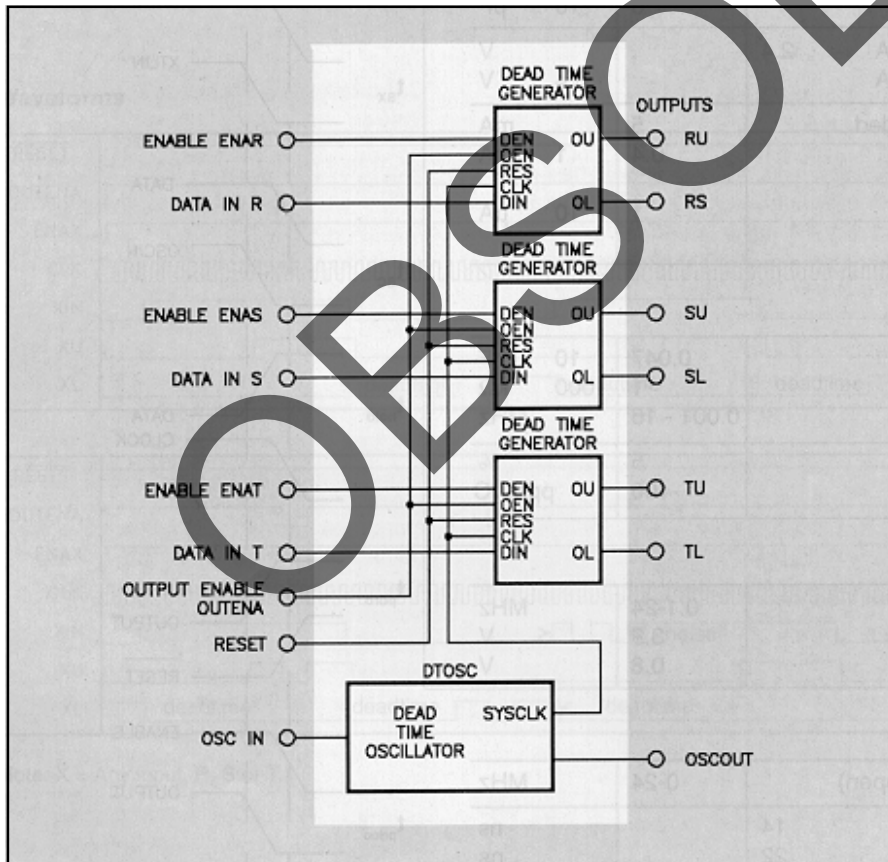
OBSOLETE

DEAD TIME GENERATOR
OUTPUTS
ENABLE ENAR
DEN
OEN
RES
CLK
DIN
OU
OL
RU
DATA IN R
RS

DEAD TIME GENERATOR
ENABLE ENAS
DEN
OEN
RES
CLK
DIN
OU
OL
SU
DATA IN S
SL

DEAD TIME GENERATOR
ENABLE ENAT
DEN
OEN
RES
CLK
DIN
OU
OL
TU
DATA IN T
TL

OUTPUT ENABLE OUTENA
RESET

DTOSC
DEAD TIME OSCILLATOR
SYSCLK
OSC IN
OSCOUT